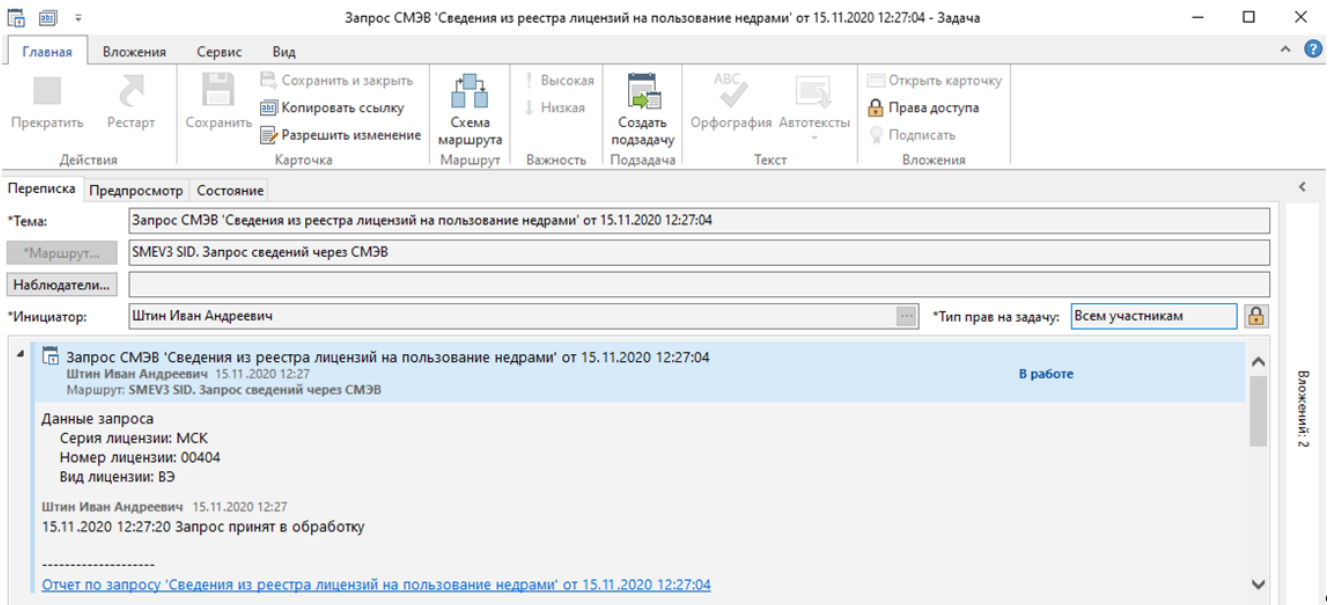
Запрос СМЭВ 'Сведения из реестра лицензий на пользование недрами' от 15.11.2020 12:27:04 - Задача

Главная Вложения Сервис Вид

Прекратить Рестарт
Действия

Сохранить
Сохранить и закрыть
Копировать ссылку
Разрешить изменение
Карточка

Схема маршрута
Маршрут

Высокая
Низкая
Важность

Создать подзадачу
Подзадача

Орфография Автотексты
Текст

Открыть карточку
Права доступа
Подписать
Вложения

Переписка Предпросмотр Состояние

*Тема: Запрос СМЭВ 'Сведения из реестра лицензий на пользование недрами' от 15.11.2020 12:27:04

*Маршрут... SMEV3 SID. Запрос сведений через СМЭВ

Наблюдатели...

*Инициатор: Штин Иван Андреевич

*Тип прав на задачу: Всем участникам

Запрос СМЭВ 'Сведения из реестра лицензий на пользование недрами' от 15.11.2020 12:27:04
Штин Иван Андреевич 15.11.2020 12:27
Маршрут: SMEV3 SID. Запрос сведений через СМЭВ
В работе

Данные запроса
Серия лицензии: МСК
Номер лицензии: 00404
Вид лицензии: ВЭ

Штин Иван Андреевич 15.11.2020 12:27
15.11.2020 12:27:20 Запрос принят в обработку

--------------------
Отчет по запросу 'Сведения из реестра лицензий на пользование недрами' от 15.11.2020 12:27:04

Вложений: 2